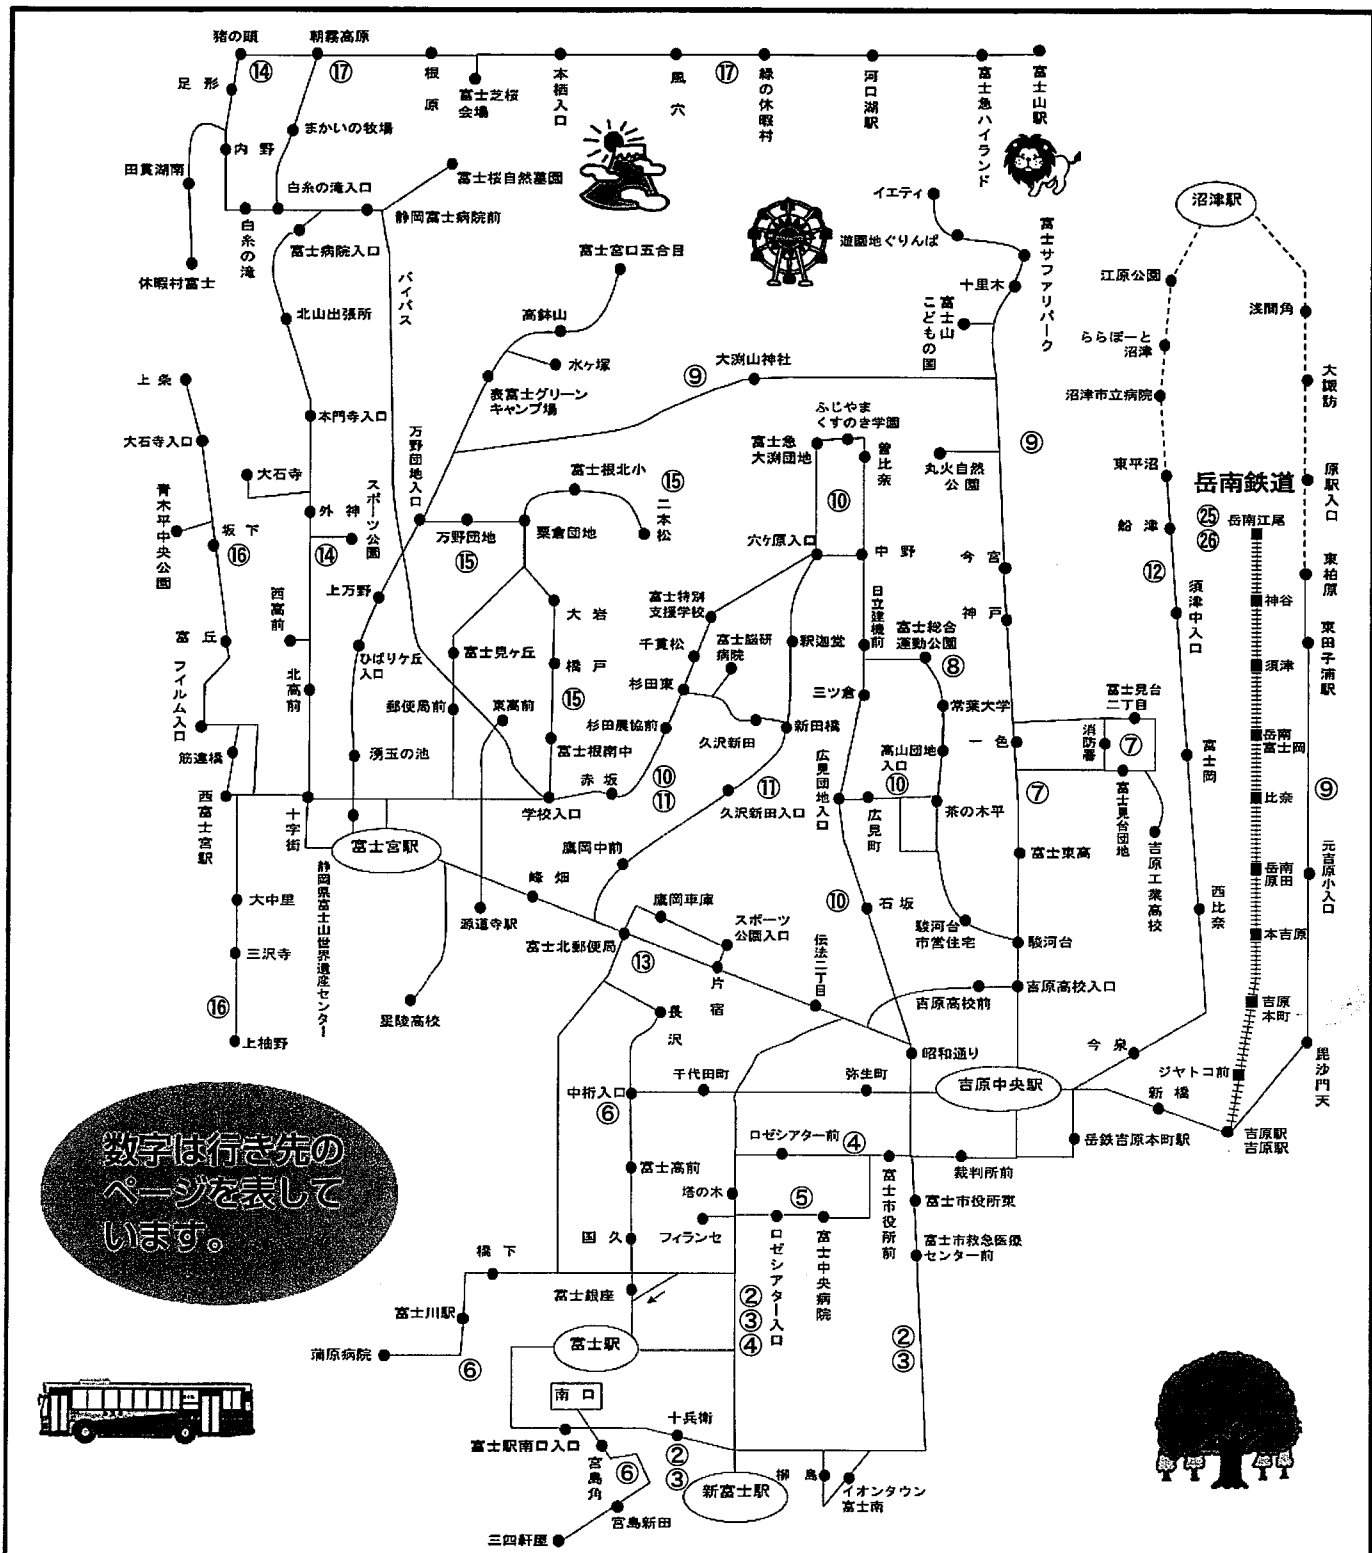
猪の頭
朝霧高原
⑭
⑰
足形
根原
富士芝桜会場
本栖入口
風穴
⑰
緑の休暇村
河口湖駅
富士急ハイランド
富士山駅
内野
まかいの牧場
田貫湖南
白糸の滝入口
富士桜自然墓園
白糸の滝
静岡富士病院前
イエティ
遊園地ぐりんぱ
富士サファリパーク
沼津駅
富士病院入口
富士宮口五合目
休暇村富士
バイパス
十里木
富士山こどもの国
江原公園
北山出張所
高鉢山
ららぽーと沼津
浅間角
水ヶ塚
⑨
大渕山神社
表富士グリーンキャンプ場
大諏訪
上条
沼津市立病院
本門寺入口
ふじやまくすのき学園
大石寺入口
富士急大渕団地
曽比奈
⑨
大石寺
丸火自然公園
東平沼
原駅入口
青木平中央公園
坂下
外神
スポーツ公園
万野団地入口
富士根北小
⑮
二本松
⑩
岳南鉄道
⑯
⑭
万野団地
粟倉団地
船津
㉕
㉖
岳南江尾
東柏原
六ヶ原入口
中野
今宮
⑫
西高前
上万野
⑮
富士特別支援学校
須津中入口
神谷
大岩
日立建機前
神戸
東田子浦駅
富丘
千貫松
富士脳研病院
釈迦堂
富士総合運動公園
ひばりケ丘入口
富士見ケ丘
橋戸
⑧
須津
フィルム入口
北高前
杉田東
三ツ倉
常葉大学
富士見台二丁目
郵便局前
東高前
⑮
新田橋
消防署
⑦
岳南富士岡
富士岡
筋違橋
湧玉の池
杉田農協前
久沢新田
広見団地入口
高山団地入口
一色
富士根南中
⑩
⑨
赤坂
⑩
⑪
⑪
比奈
富士見台団地
西富士宮駅
十字街
学校入口
久沢新田入口
広見町
茶の木平
⑦
富士宮駅
吉原工業高校
鷹岡中前
富士東高
元吉原小入口
静岡県富士山世界遺産センター
峰畑
⑩
石坂
岳南原田
大中里
西比奈
鷹岡車庫
スポーツ公園入口
伝法二丁目
駿河台市営住宅
駿河台
本吉原
源道寺駅
富士北郵便局
三沢寺
⑬
片
吉原高校入口
吉原本町
吉原高校前
⑯
星陵高校
長沢
宿
上柚野
昭和通り
今泉
毘沙門天
ジヤトコ前
中桁入口
⑥
千代田町
弥生町
吉原中央駅
新橋
岳鉄吉原本町駅
吉原駅
吉原駅
ロゼシアター前
④
数字は行き先のページを表しています。
裁判所前
富士高前
⑤
富士市役所前
塔の木
富士市役所東
国久
フィランセ
ロゼシアター入口
富士中央病院
富士市救急医療センター前
橋下
富士銀座
富士川駅
②
③
④
②
③
蒲原病院
⑥
富士駅
南口
十兵衛
富士駅南口入口
②
③
柳島
宮島角
⑥
新富士駅
イオンタウン富士南
宮島新田
三四軒屋